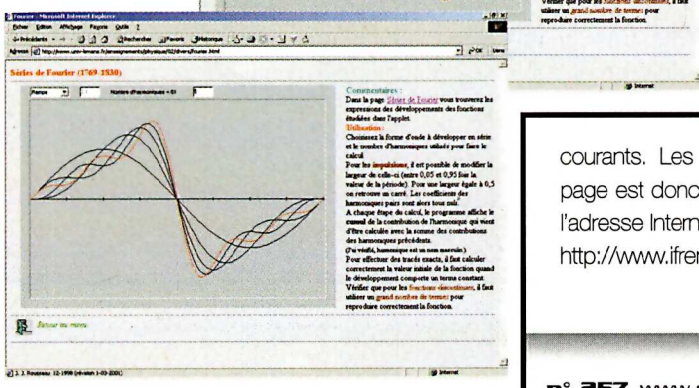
Vérifier que pour les fonctions discontinues, il faut utiliser un grand nombre de termes pour reproduire correctement la fonction.

Internet

Fourier - Microsoft Internet Explorer

Fichier Edition Affichage Favoris Outils ?

Précédente Rechercher Favoris Historique

Adresse http://www.univ-lemans.fr/enseignements/physique/02/divers/fourier.html

OK Liens

Séries de Fourier (1769-1830)

Nombre d'harmoniques = 01

Commentaires :
Dans la page Séries de Fourier vous trouverez les expressions des développements des fonctions étudiées dans l'applet.
Utilisation :
Choisissez la forme d'onde à développer en série et le nombre d'harmoniques utilisés pour faire le calcul.
Pour les impulsions, il est possible de modifier la largeur de celle-ci (entre 0,05 et 0,95 fois la valeur de la période). Pour une largeur égale à 0,5 on retrouve un carré. Les coefficients des harmoniques pairs sont alors tous nuls.
A chaque étape du calcul, le programme affiche le cumul de la contribution de l'harmonique qui vient d'être calculée avec la somme des contributions des harmoniques précédents.
(Fn visualisé, harmonique est en trait marron.)
Pour effectuer des tracés exacts, il faut calculer correctement la valeur initiale de la fonction quand le développement comporte un terme constant.
Vérifier que pour les fonctions discontinues, il faut utiliser un grand nombre de termes pour reproduire correctement la fonction.

Retour au menu

J. J. Rousseau 12-1998 (révision 1-03-2001)

Internet

courants. Les
page est donc
l'adresse Intern
http://www.ifrer

n° 357 www